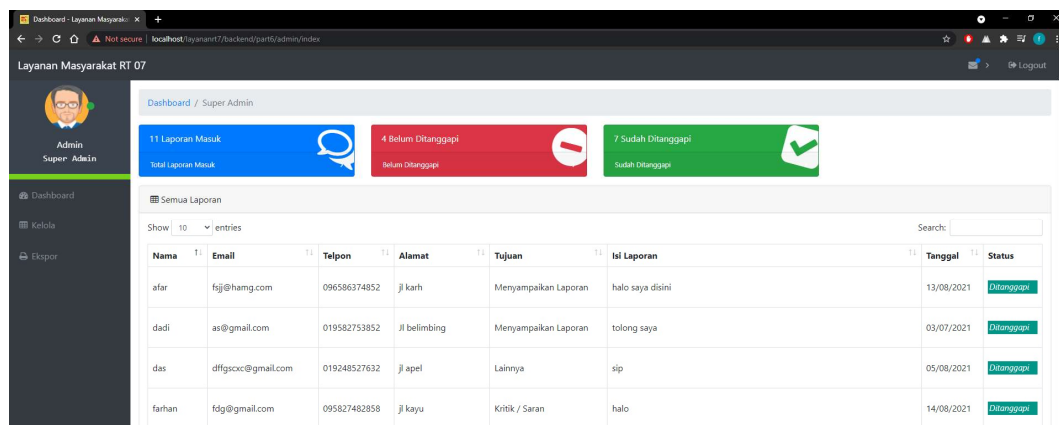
Dashboard - Layanan Masyarakat ×  +

Not secure | localhost/layananrt7/backend/part6/admin/index

Layanan Masyarakat RT 07

Logout

Admin
Super Admin

Dashboard

Kelola

Ekspor

Dashboard / Super Admin

11 Laporan Masuk
Total Laporan Masuk

4 Belum Ditanggapi
Belum Ditanggapi

7 Sudah Ditanggapi
Sudah Ditanggapi

Semua Laporan

Show 10 entries

Search:

| Nama | Email | Telpon | Alamat | Tujuan | Isi Laporan | Tanggal | Status |
|---|---|---|---|---|---|---|---|
| afar | fsjj@hamg.com | 096586374852 | jl karh | Menyampaikan Laporan | halo saya disini | 13/08/2021 | Ditanggapi |
| dadi | as@gmail.com | 019582753852 | Jl belimbing | Menyampaikan Laporan | tolong saya | 03/07/2021 | Ditanggapi |
| das | dffgscxc@gmail.com | 019248527632 | jl apel | Lainnya | sip | 05/08/2021 | Ditanggapi |
| farhan | fdg@gmail.com | 095827482858 | jl kayu | Kritik / Saran | halo | 14/08/2021 | Ditanggapi |